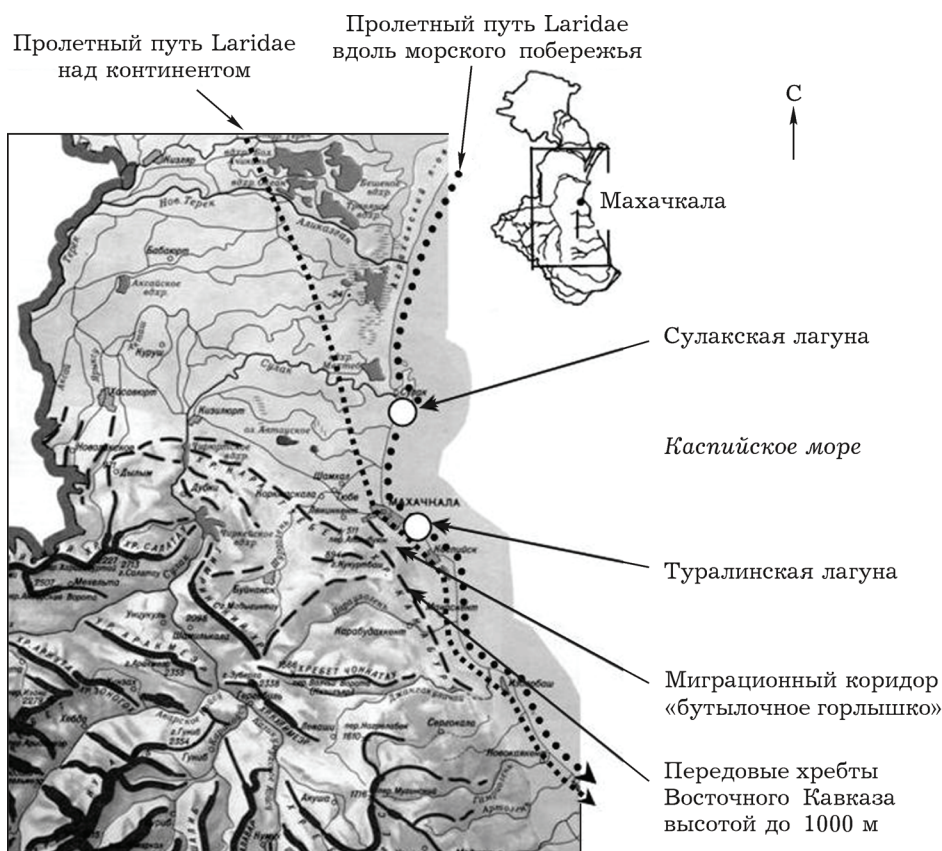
Пролетный путь Laridae над континентом

Пролетный путь Laridae вдоль морского побережья

С

Махачкала

Сулакская лагуна

Каспийское море

Туралинская лагуна

Миграционный коридор «бутылочное горлышко»

Передовые хребты Восточного Кавказа высотой до 1000 м

Кизляр
Нов. Терек
Бабаюрт
Аграханский залив
Сулак
Кизилюрт
Хасавюрт
Шамхал
Махачкала
Буйнакск
Каспийск
Карабудахкент
Хребет Чонкатау
Гергебиль
Гуниб
Хунзах
Ботлих
Сергокала
Акуша
Избербаш
Уркарах
Гимейди
Ахты
Новолакское
Чиркей
Кумторкала
Дубки
Кафыр-Кумух
Гамиях
Унцукуль
Шамилькала
Левашинское плато
пер. Ахинабах
Джалган
Дылым
Мехельта
Ахвах
Хебда
Анди
Салатау
Гимринский хр.
Аварское Койсу
Андийское Койсу
Каякент
Ачикулак
Ярык-Су
Аксай
Терек
оз. Алтаусское
Акташ
Кумух
Сулевкент
Шамхал-Янгиюрт